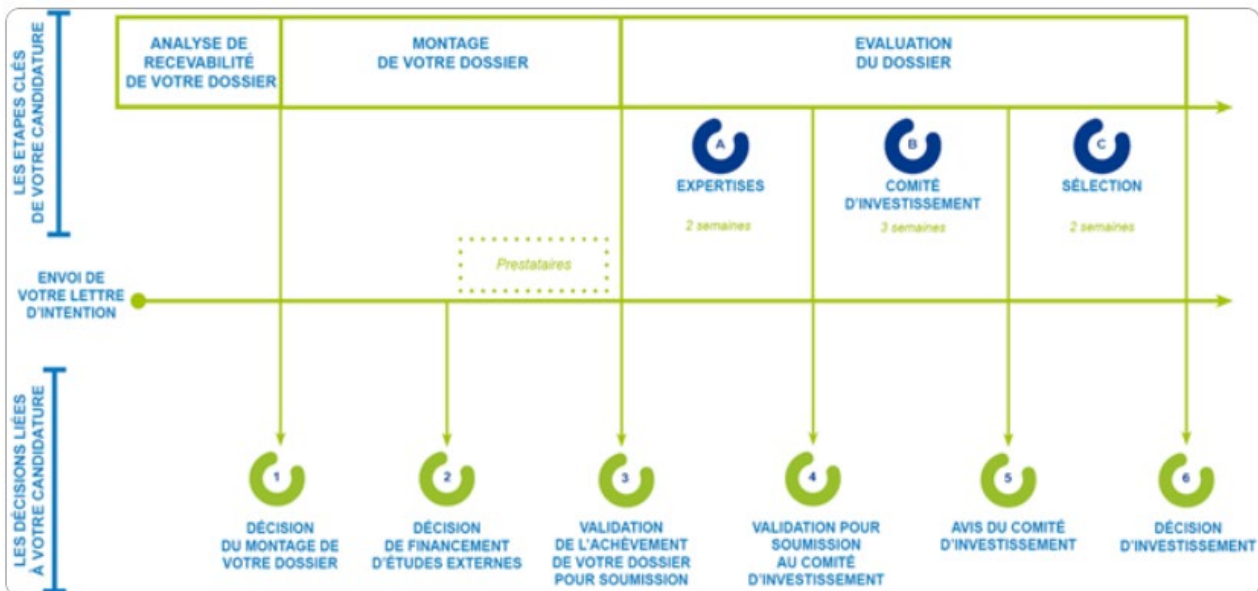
LES ETAPES CLÉS DE VOTRE CANDIDATURE

ANALYSE DE RECEVABILITÉ DE VOTRE DOSSIER

MONTAGE DE VOTRE DOSSIER

EVALUATION DU DOSSIER

A
EXPERTISES
2 semaines

B
COMITÉ D'INVESTISSEMENT
3 semaines

C
SÉLECTION
2 semaines

Prestataires

ENVOI DE VOTRE LETTRE D'INTENTION

LES DÉCISIONS LIÉES À VOTRE CANDIDATURE

1
DÉCISION DU MONTAGE DE VOTRE DOSSIER

2
DÉCISION DE FINANCEMENT D'ÉTUDES EXTERNES

3
VALIDATION DE L'ACHÈVEMENT DE VOTRE DOSSIER POUR SOUMISSION

4
VALIDATION POUR SOUMISSION AU COMITÉ D'INVESTISSEMENT

5
AVIS DU COMITÉ D'INVESTISSEMENT

6
DÉCISION D'INVESTISSEMENT